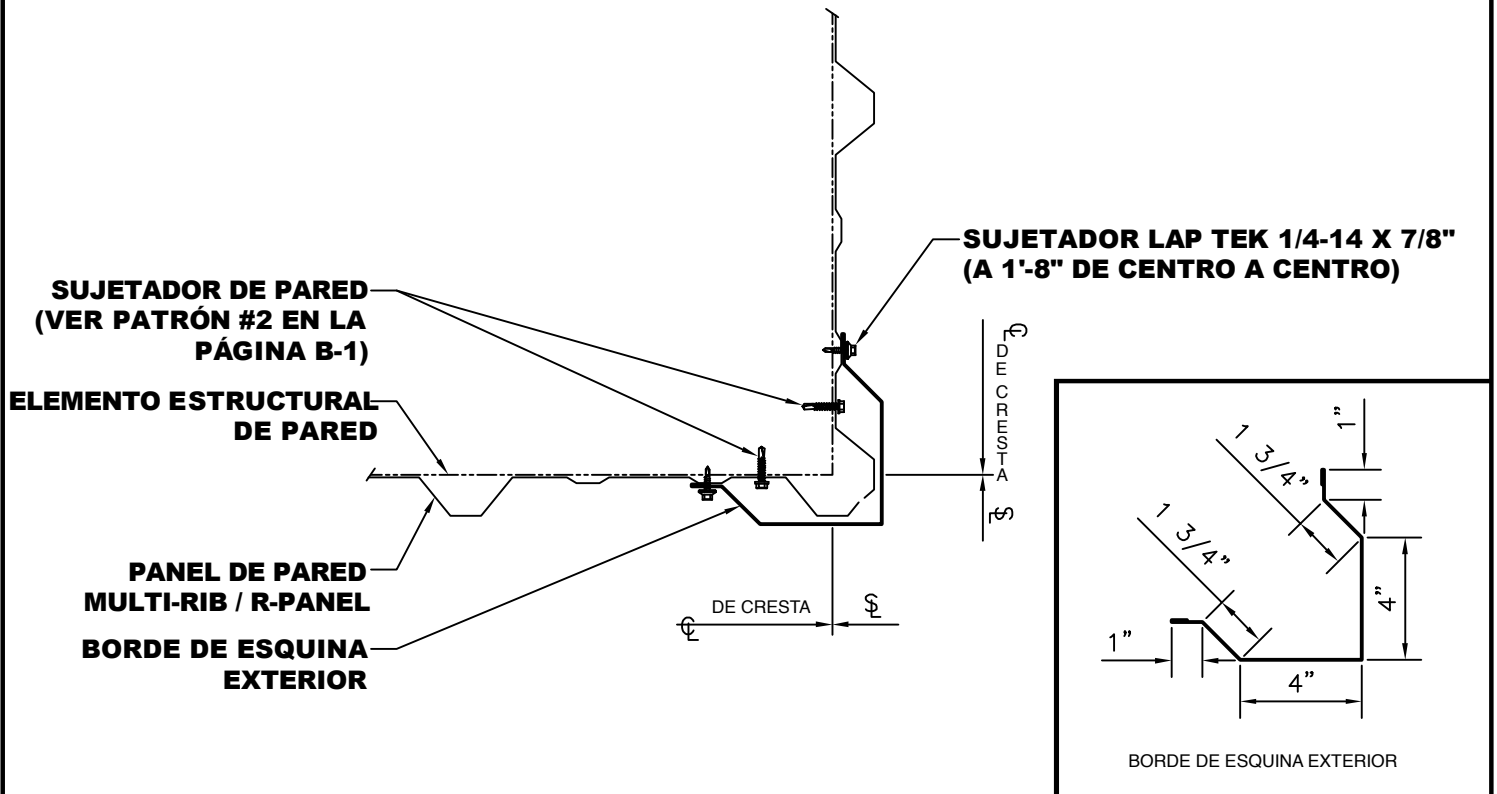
SUJETADOR LAP TEK 1/4-14 X 7/8" (A 1'-8" DE CENTRO A CENTRO)

SUJETADOR DE PARED (VER PATRÓN #2 EN LA PÁGINA B-1)

ELEMENTO ESTRUCTURAL DE PARED

PANEL DE PARED MULTI-RIB / R-PANEL

BORDE DE ESQUINA EXTERIOR

℄ DE CRESTA

SL

℄ DE CRESTA

SL

1"

1 3/4"

1 3/4"

4"

1"

4"

BORDE DE ESQUINA EXTERIOR